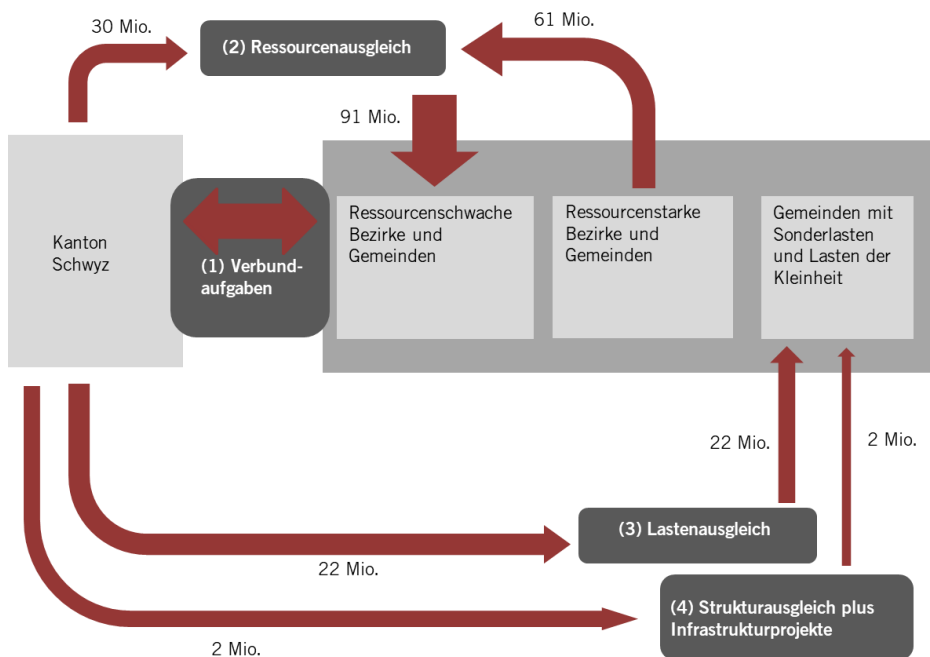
30 Mio.

(2) Ressourcenausgleich

61 Mio.

91 Mio.

Kanton Schwyz

(1) Verbundaufgaben

Ressourcenschwache Bezirke und Gemeinden

Ressourcenstarke Bezirke und Gemeinden

Gemeinden mit Sonderlasten und Lasten der Kleinheit

22 Mio.

2 Mio.

(3) Lastenausgleich

22 Mio.

(4) Strukturausgleich plus Infrastrukturprojekte

2 Mio.